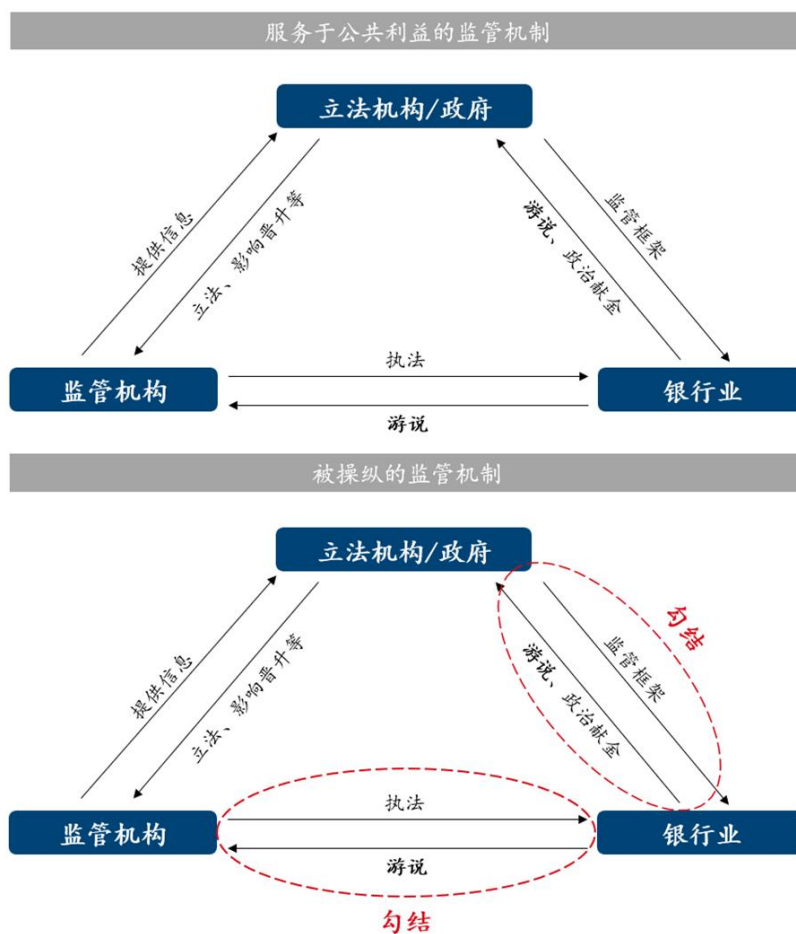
服务于公共利益的监管机制

立法机构/政府

提供信息

立法、影响晋升等

游说、政治献金

监管框架

监管机构

执法

游说

银行业

被操纵的监管机制

立法机构/政府

勾结

提供信息

立法、影响晋升等

游说、政治献金

监管框架

监管机构

执法

游说

银行业

勾结